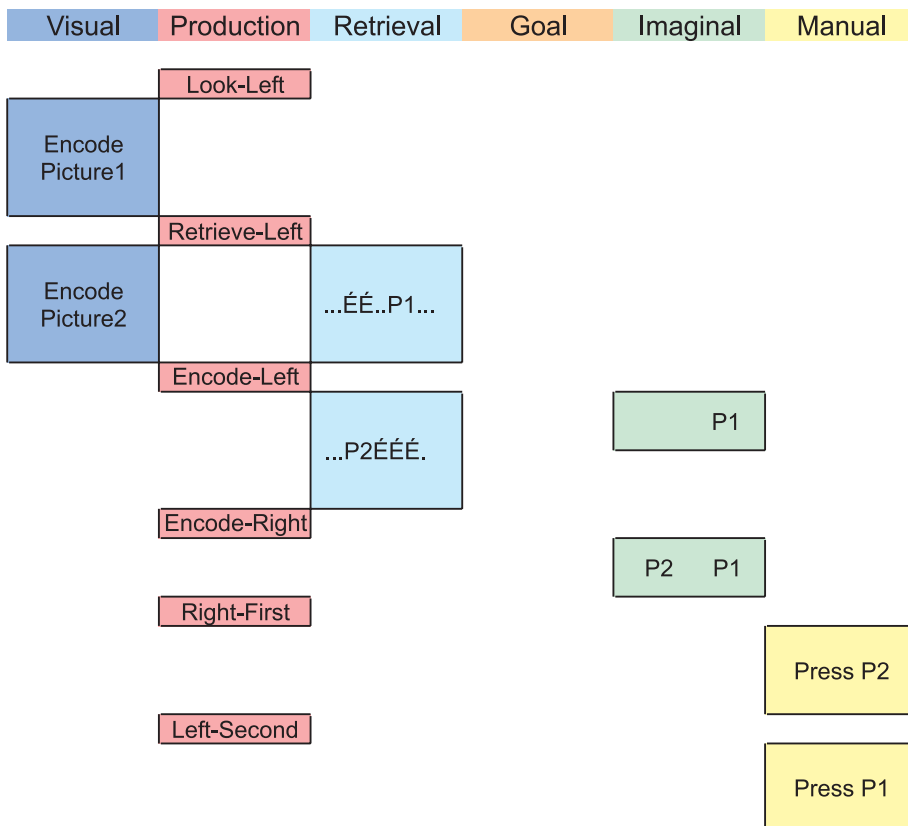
Visual Production Retrieval Goal Imaginal Manual

Look-Left

Encode Picture1

Retrieve-Left

Encode Picture2

...ÉÉ..P1...

Encode-Left

...P2ÉÉÉ.

P1

Encode-Right

P2 P1

Right-First

Press P2

Left-Second

Press P1